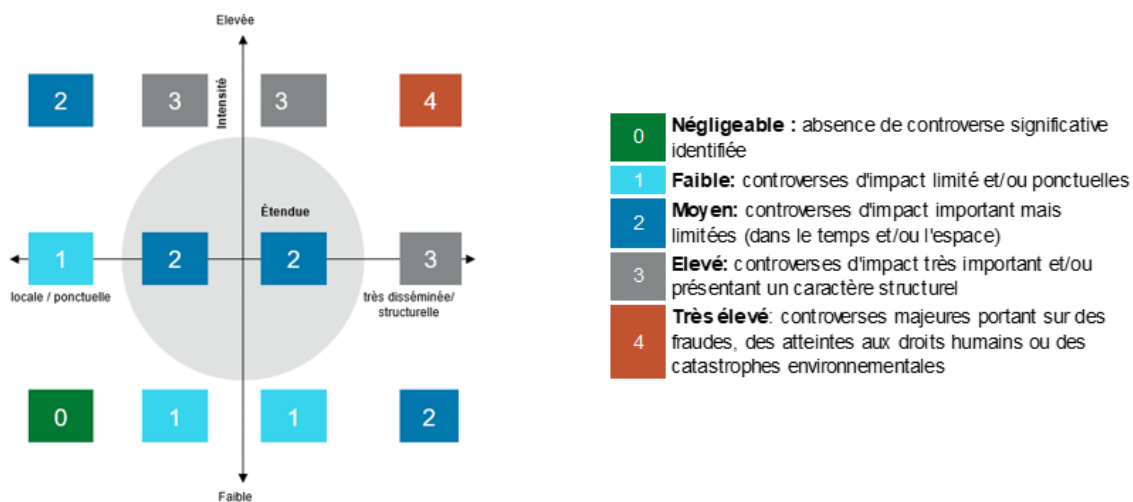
Elevée

Intensité

2 3 3 4

Étendue

1 2 2 3

locale / ponctuelle

très disséminée/ structurelle

0 1 1 2

Faible

0 **Négligeable :** absence de controverse significative identifiée

1 **Faible:** controverses d'impact limité et/ou ponctuelles

2 **Moyen:** controverses d'impact important mais limitées (dans le temps et/ou l'espace)

3 **Elevé:** controverses d'impact très important et/ou présentant un caractère structurel

4 **Très élevé**: controverses majeures portant sur des fraudes, des atteintes aux droits humains ou des catastrophes environnementales